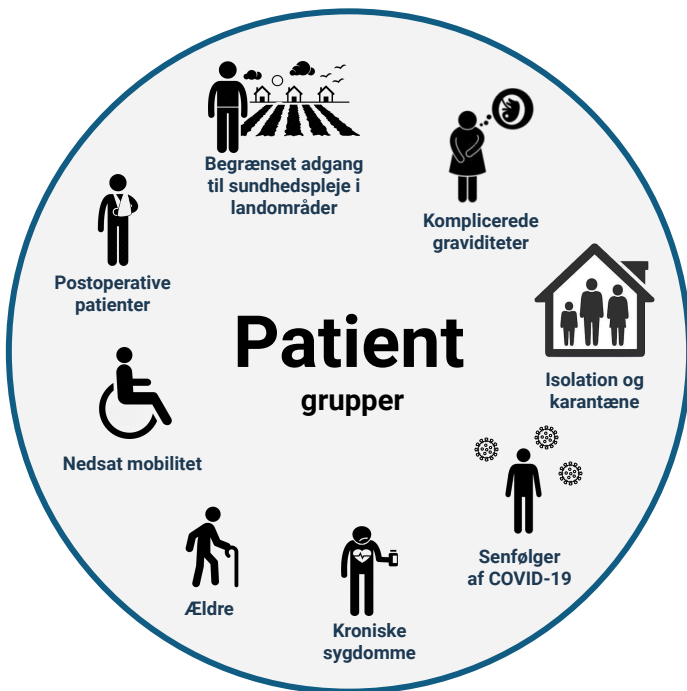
Begrænset adgang til sundhedspleje i landområder

Komplicerede graviditeter

Postoperative patienter

Patient

grupper

Isolation og karantæne

Nedsat mobilitet

Senfølger af COVID-19

Ældre

Kroniske sygdomme